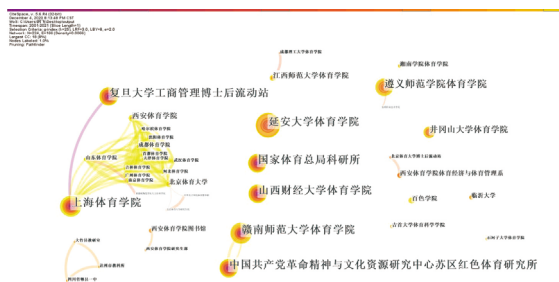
CiteSpace, v. 5.8.R4 (64-bit)
December 4, 2023 8:15:49 PM CST
WoS: C:\Users\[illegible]
Timespan: 2001-2023 (Slice Length=1)
Selection Criteria: g-index (k=25), LRF=3.0, L/N=10, LBY=8, e=2.0
Network: N=509, E=186 (Density=0.0000)
Largest CC: 16 (3%)
Nodes Labeled: 1.0%
Pruning: Pathfinder

成都体育学院体育学院
江西师范大学体育学院
湖南学院体育学院
复旦大学工商管理博士后流动站
遵义师范学院体育学院
西安体育学院
延安大学体育学院
井冈山大学体育学院
山东体育学院
成都体育学院
国家体育总局科研所
北京体育大学
上海体育学院
山西财经大学体育学院
西安体育学院体育经济与管理系
百色学院
临沂大学
西安体育学院图书馆
赣南师范大学体育学院
中国共产党革命精神与文化资源研究中心苏区红色体育研究所